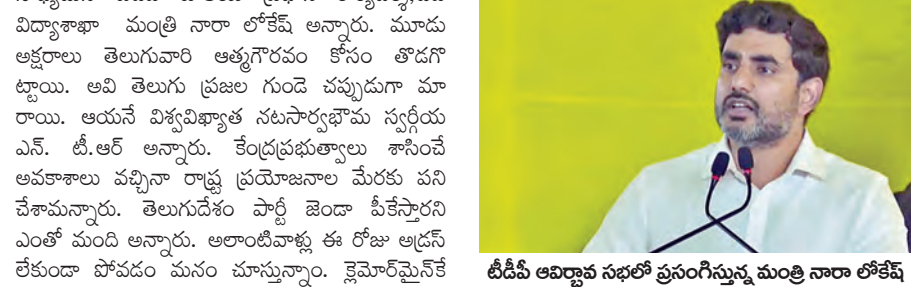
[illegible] విద్యాశాఖ మంత్రి నారా లోకేష్ అన్నారు. మూడు అక్షరాలు తెలుగువారి ఆత్మగౌరవం కోసం తొడగొట్టాయి. అవి తెలుగు ప్రజల గుండె చప్పుడుగా మారాయి. ఆయనే విశ్వవిఖ్యాత నటసార్వభౌమ స్వర్గీయ ఎన్. టీ.ఆర్ అన్నారు. కేంద్రప్రభుత్వాలు శాసించే అవకాశాలు వచ్చినా రాష్ట్ర ప్రయోజనాల మేరకు పని చేశామన్నారు. తెలుగుదేశం పార్టీ జెండా పీకేస్తారని ఎంతో మంది అన్నారు. అలాంటివాళ్లు ఈ రోజు అడ్రస్ లేకుండా పోవడం మనం చూస్తున్నాం. క్లైమోర్‌మైన్‌కే

టీడీపీ ఆవిర్భావ సభలో ప్రసంగిస్తున్న మంత్రి నారా లోకేష్